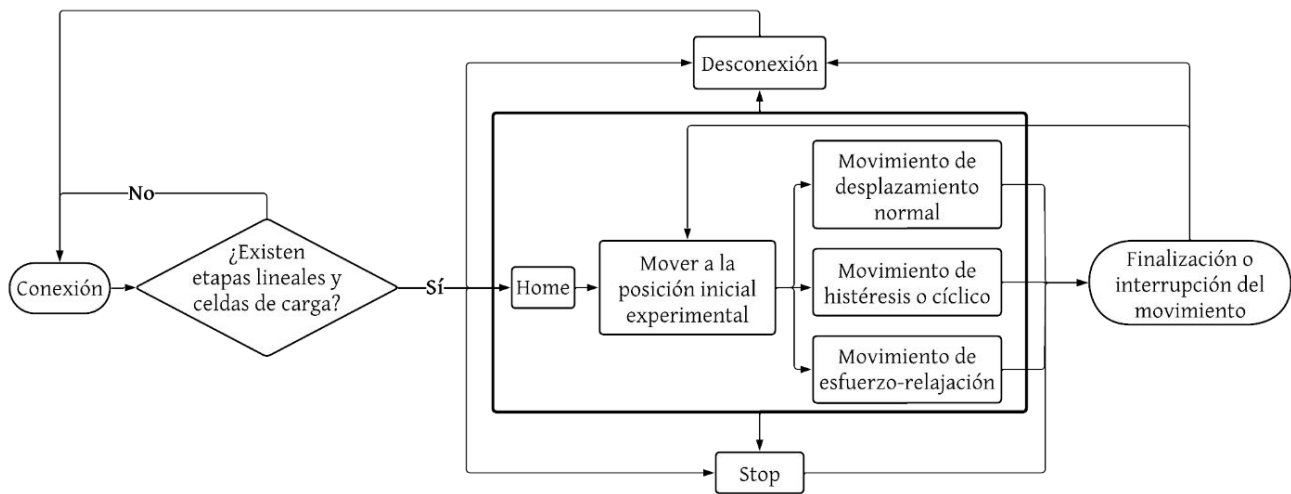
Desconexión

No

Conexión

¿Existen etapas lineales y celdas de carga?

Sí

Home

Mover a la posición inicial experimental

Movimiento de desplazamiento normal

Movimiento de histéresis o cíclico

Movimiento de esfuerzo-relajación

Finalización o interrupción del movimiento

Stop